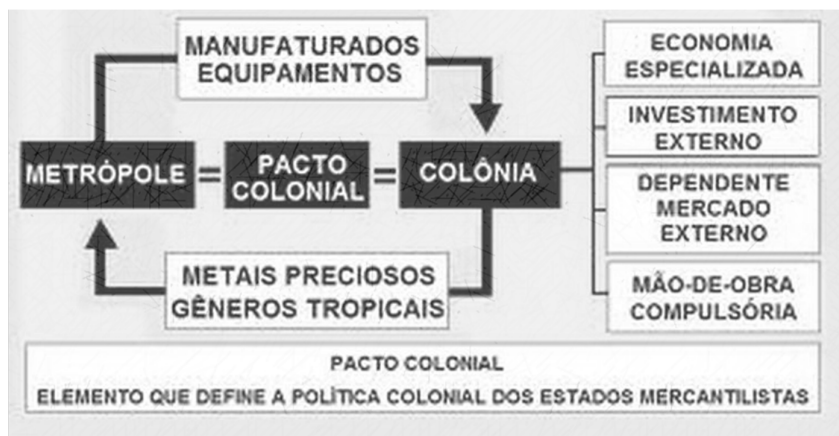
MANUFATURADOS
EQUIPAMENTOS

METRÓPOLE = PACTO COLONIAL = COLÔNIA

METAIS PRECIOSOS
GÊNEROS TROPICAIS

ECONOMIA ESPECIALIZADA

INVESTIMENTO EXTERNO

DEPENDENTE MERCADO EXTERNO

MÃO-DE-OBRA COMPULSÓRIA

PACTO COLONIAL
ELEMENTO QUE DEFINE A POLÍTICA COLONIAL DOS ESTADOS MERCANTILISTAS